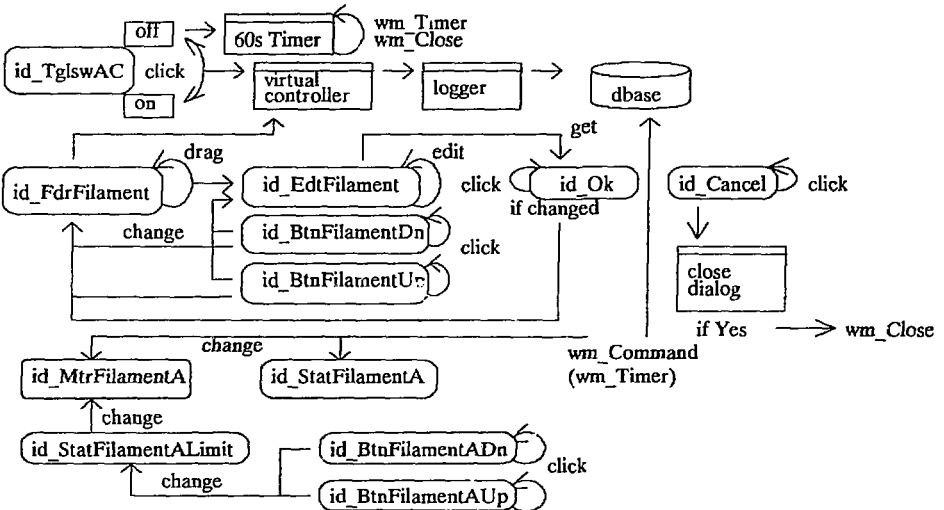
off
60s Timer
wm_Timer
wm_Close
id_TglswAC
click
virtual controller
logger
dbase
on
drag
edit
get
id_FdrFilament
id_EdtFilament
click
id_Ok
if changed
id_Cancel
click
change
id_BtnFilamentDn
click
id_BtnFilamentUp
close dialog
if Yes
wm_Close
change
wm_Command
(wm_Timer)
id_MtrFilamentA
id_StatFilamentA
change
id_StatFilamentALimit
id_BtnFilamentADn
click
change
id_BtnFilamentAUp